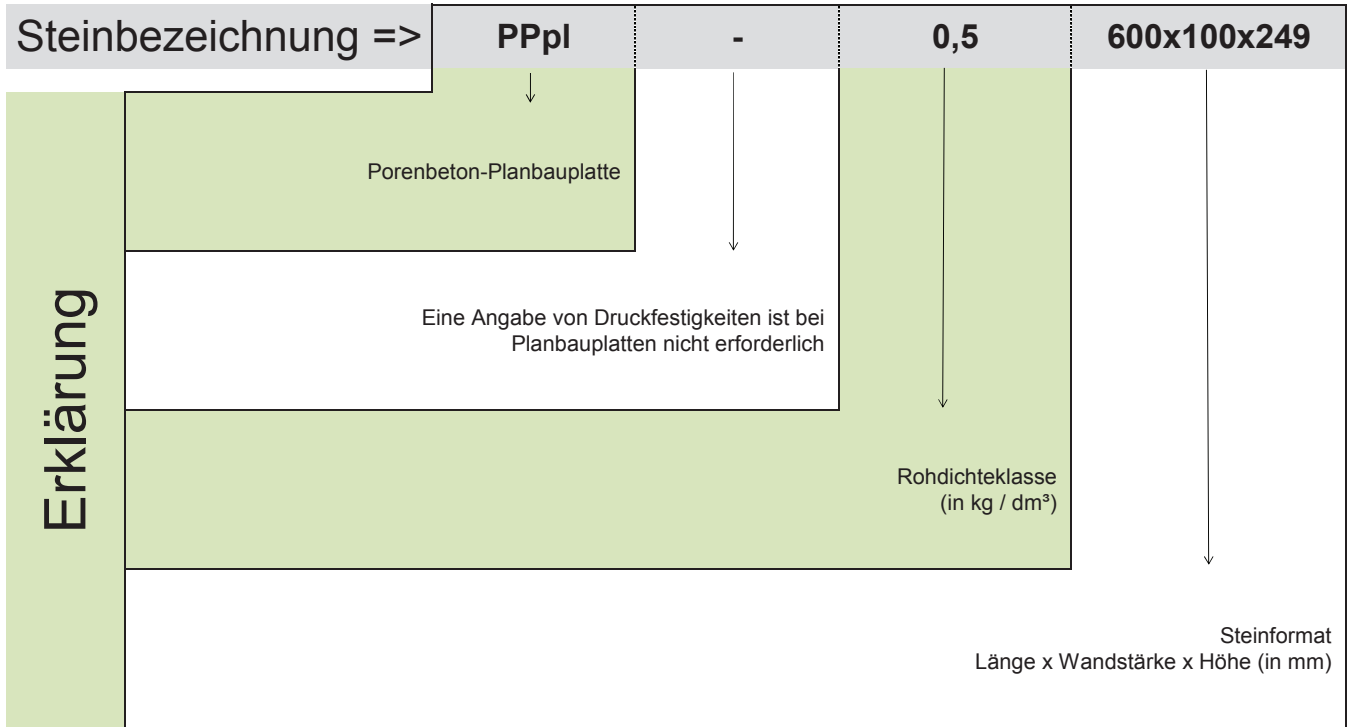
Steinbezeichnung => PPpl - 0,5 600x100x249

Erklärung

Porenbeton-Planbauplatte

Eine Angabe von Druckfestigkeiten ist bei Planbauplatten nicht erforderlich

Rohdichteklasse (in kg / dm³)

Steinformat
Länge x Wandstärke x Höhe (in mm)